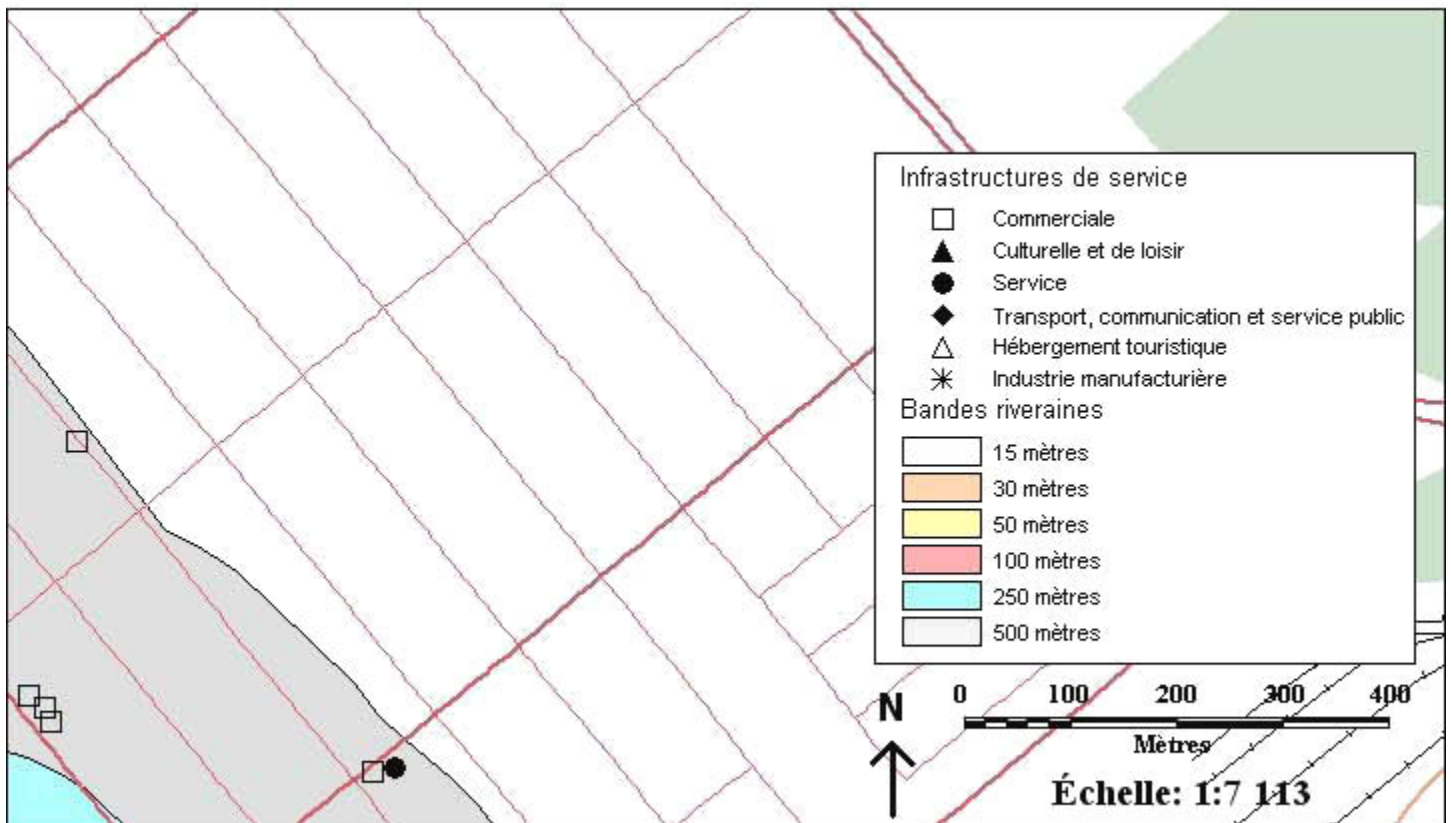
Infrastructures de service

Commerciale

Culturelle et de loisir

Service

Transport, communication et service public

Hébergement touristique

Industrie manufacturière

Bandes riveraines

15 mètres

30 mètres

50 mètres

100 mètres

250 mètres

500 mètres

N

0 100 200 300 400

Mètres

Échelle: 1:7 113